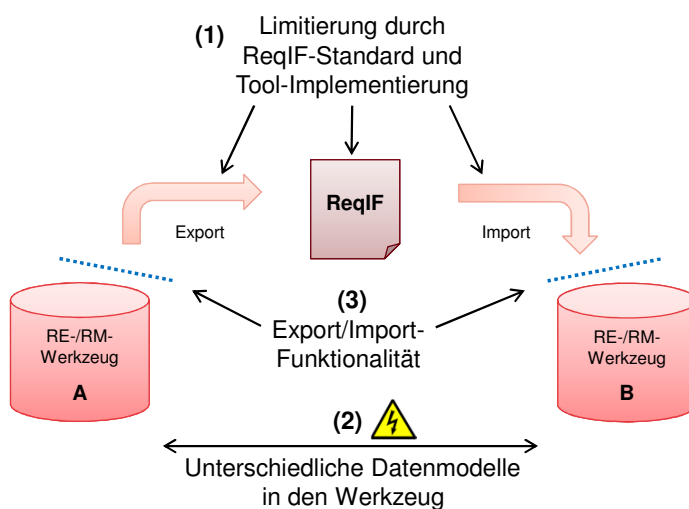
(1) Limitierung durch ReqIF-Standard und Tool-Implementierung

Export

ReqIF

Import

RE-/RM-Werkzeug
A

(3)
Export/Import-Funktionalität

RE-/RM-Werkzeug
B

(2)

Unterschiedliche Datenmodelle in den Werkzeug